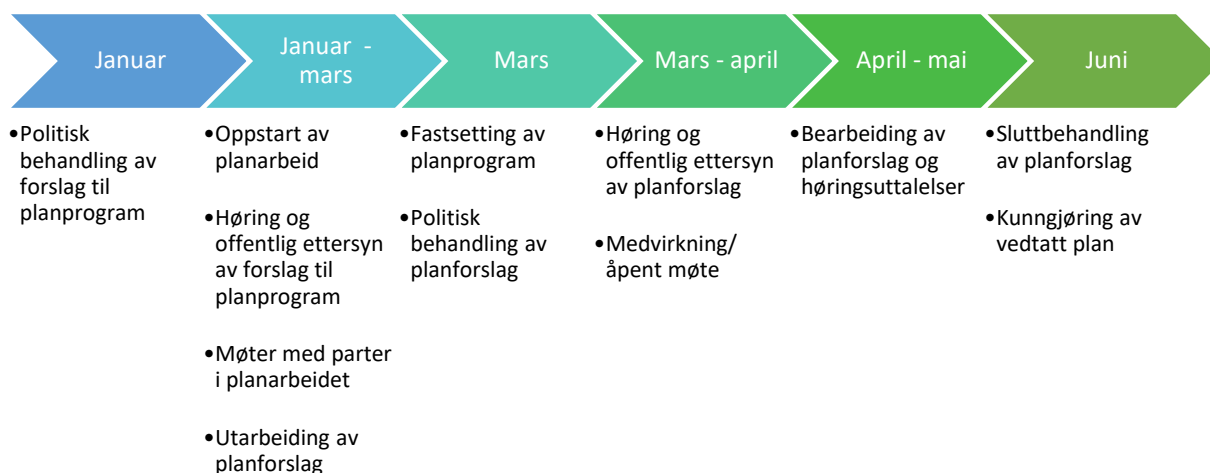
Januar

•Politisk behandling av forslag til planprogram

Januar - mars

•Oppstart av planarbeid

•Høring og offentlig ettersyn av forslag til planprogram

•Møter med parter i planarbeidet

•Utarbeiding av planforslag

Mars

•Fastsetting av planprogram

•Politisk behandling av planforslag

Mars - april

•Høring og offentlig ettersyn av planforslag

•Medvirkning/ åpent møte

April - mai

•Bearbeiding av planforslag og høringsuttalelser

Juni

•Sluttbehandling av planforslag

•Kunngjøring av vedtatt plan